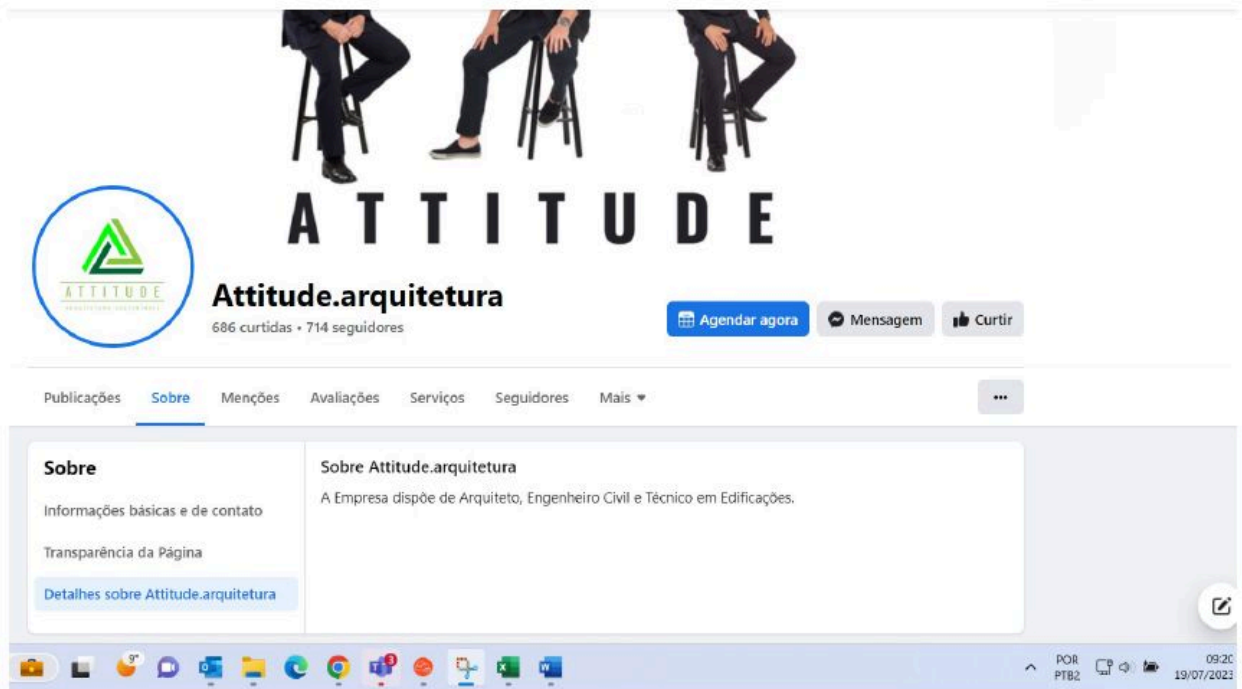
ATTITUDE

ATTITUDE

Attitude.arquitetura
686 curtidas • 714 seguidores

Agendar agora
Mensagem
Curtir

Publicações
Sobre
Menções
Avaliações
Serviços
Seguidores
Mais
...

Sobre
Informações básicas e de contato
Transparência da Página
Detalhes sobre Attitude.arquitetura

Sobre Attitude.arquitetura
A Empresa dispõe de Arquiteto, Engenheiro Civil e Técnico em Edificações.

9°

POR
PTB2

09:20
19/07/2023